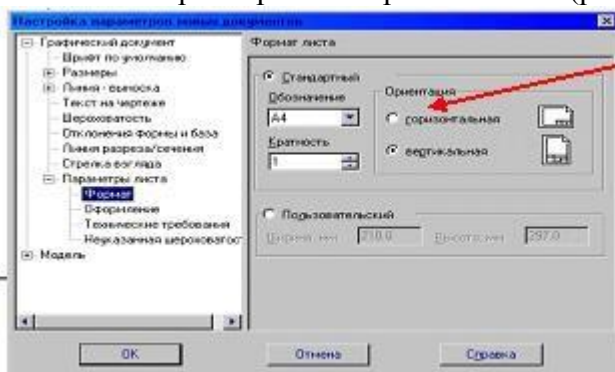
Настройка параметров новых документов

Графический документ
Шрифт по умолчанию
Размеры
Линия - выноска
Текст на чертеже
Шероховатость
Отклонения формы и база
Линия разреза/сечения
Стрелка взгляда
Параметры листа
Формат
Оформление
Технические требования
Неуказанная шероховатост
Модель

Формат листа

Стандартный
Обозначение
А4
Кратность
1
Ориентация
горизонтальная
вертикальная

Пользовательский
Ширина, мм 210.0
Высота, мм 297.0

ОК
Отмена
Справка